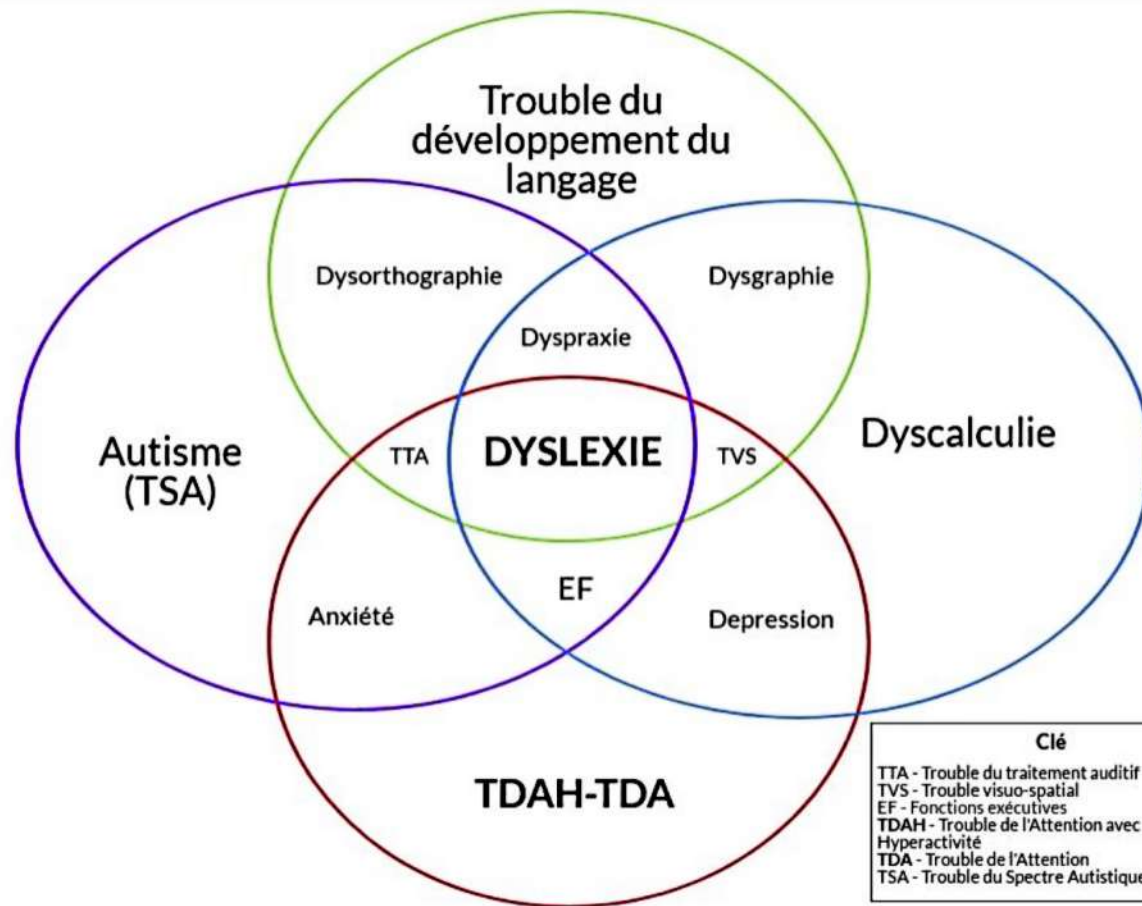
Trouble du développement du langage

Dysorthographie

Dysgraphie

Dyspraxie

Autisme (TSA)

TTA

DYSLEXIE

TVS

Dyscalculie

EF

Anxiété

Depression

TDAH-TDA

Clé
TTA - Trouble du traitement auditif
TVS - Trouble visuo-spatial
EF - Fonctions exécutives
TDAH - Trouble de l'Attention avec Hyperactivité
TDA - Trouble de l'Attention
TSA - Trouble du Spectre Autistique